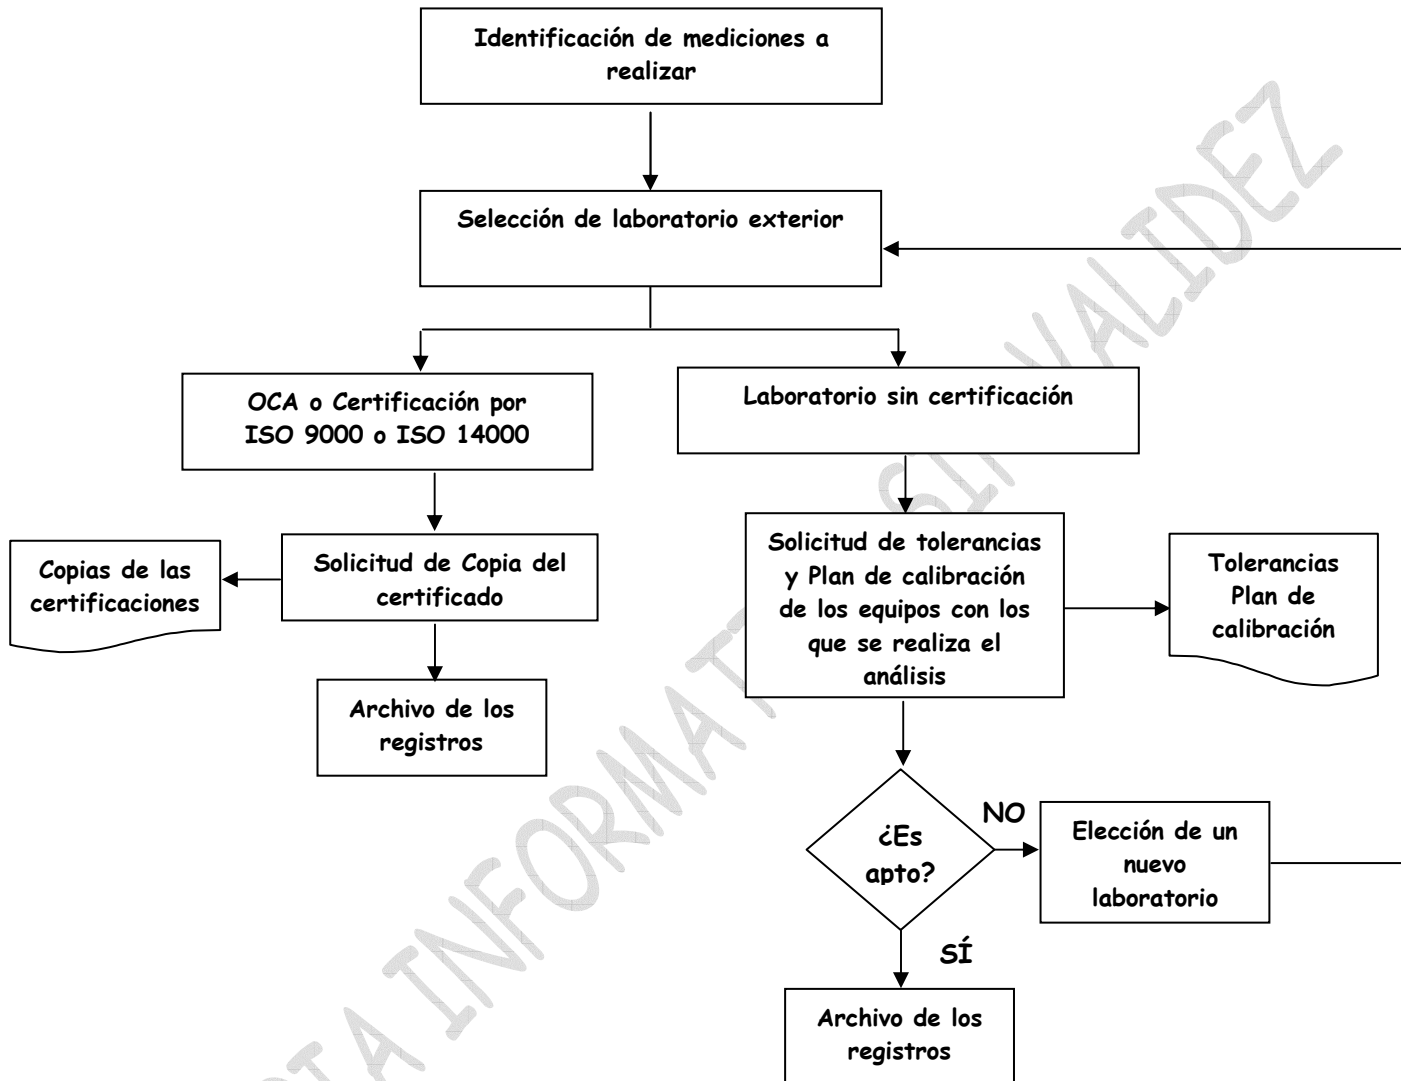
Identificación de mediciones a realizar

Selección de laboratorio exterior

OCA o Certificación por ISO 9000 o ISO 14000

Laboratorio sin certificación

Copias de las certificaciones

Solicitud de Copia del certificado

Solicitud de tolerancias y Plan de calibración de los equipos con los que se realiza el análisis

Tolerancias Plan de calibración

Archivo de los registros

¿Es apto?

NO

Elección de un nuevo laboratorio

SÍ

Archivo de los registros

COPIA INFORMATIVA SIN VALIDEZ